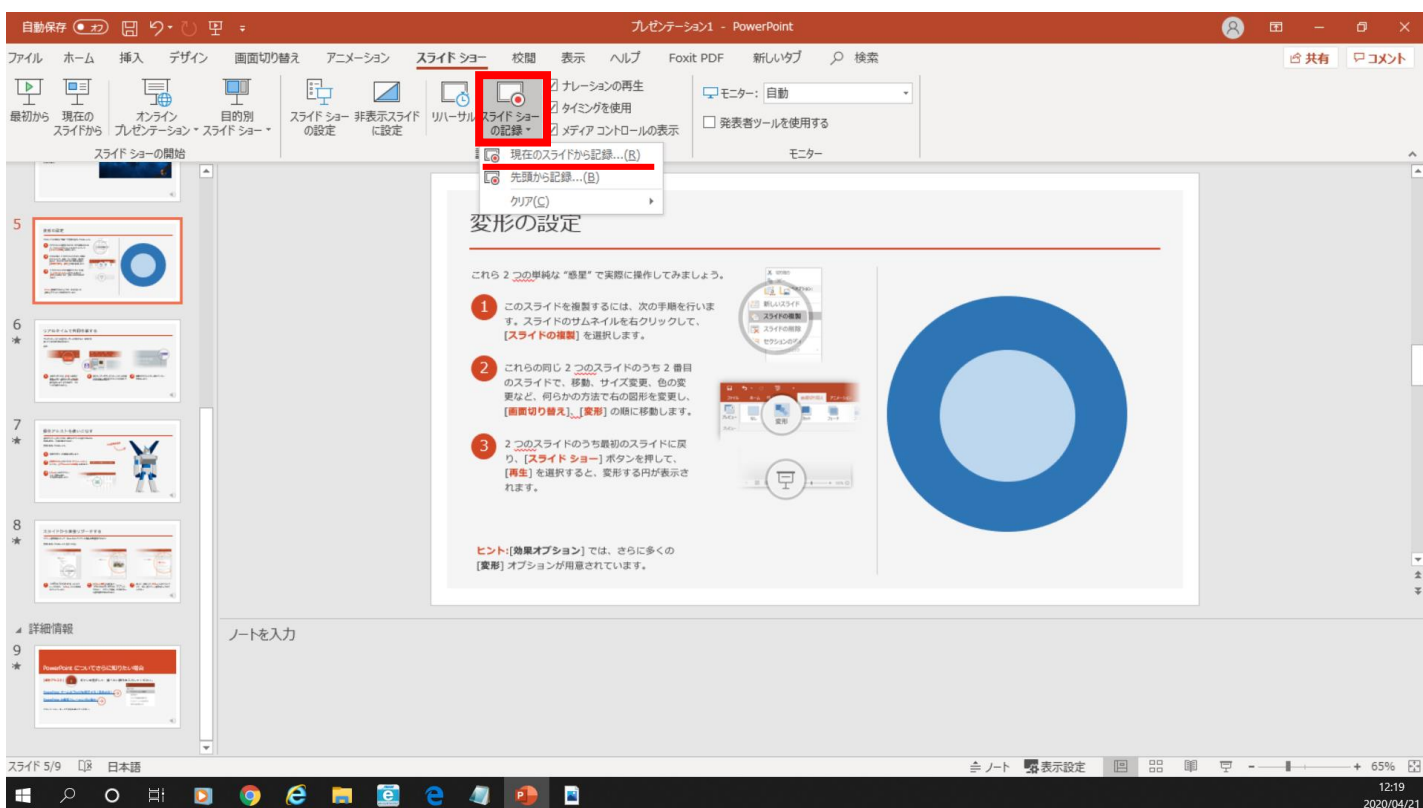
自動保存 オフ

プレゼンテーション1 - PowerPoint

ファイル　ホーム　挿入　デザイン　画面切り替え　アニメーション　スライド ショー　校閲　表示　ヘルプ　Foxit PDF　新しいタブ　検索

共有　コメント

最初から　現在のスライドから　オンライン プレゼンテーション　目的別 スライド ショー
スライド ショーの開始

スライド ショーの設定　非表示スライドに設定　リハーサル　スライド ショーの記録

ナレーションの再生
タイミングを使用
メディア コントロールの表示

モニター: 自動
発表者ツールを使用する
モニター

現在のスライドから記録...(R)
先頭から記録...(B)
クリア(C)

5

6

7

8

詳細情報

9

PowerPoint についてさらに知りたい場合

変形の設定

これら 2 つの単純な "惑星" で実際に操作してみましょう。

1 このスライドを複製するには、次の手順を行います。スライドのサムネイルを右クリックして、[スライドの複製] を選択します。

2 これらの同じ 2 つのスライドのうち 2 番目のスライドで、移動、サイズ変更、色の変更など、何らかの方法で右の図形を変更し、[画面切り替え]、[変形] の順に移動します。

3 2 つのスライドのうち最初のスライドに戻り、[スライド ショー] ボタンを押して、[再生] を選択すると、変形する円が表示されます。

ヒント: [効果オプション] では、さらに多くの [変形] オプションが用意されています。

新しいスライド
スライドの複製
スライドの削除
セクションの

変形

ノートを入力

スライド 5/9　日本語

ノート　表示設定　65%

12:19
2020/04/21